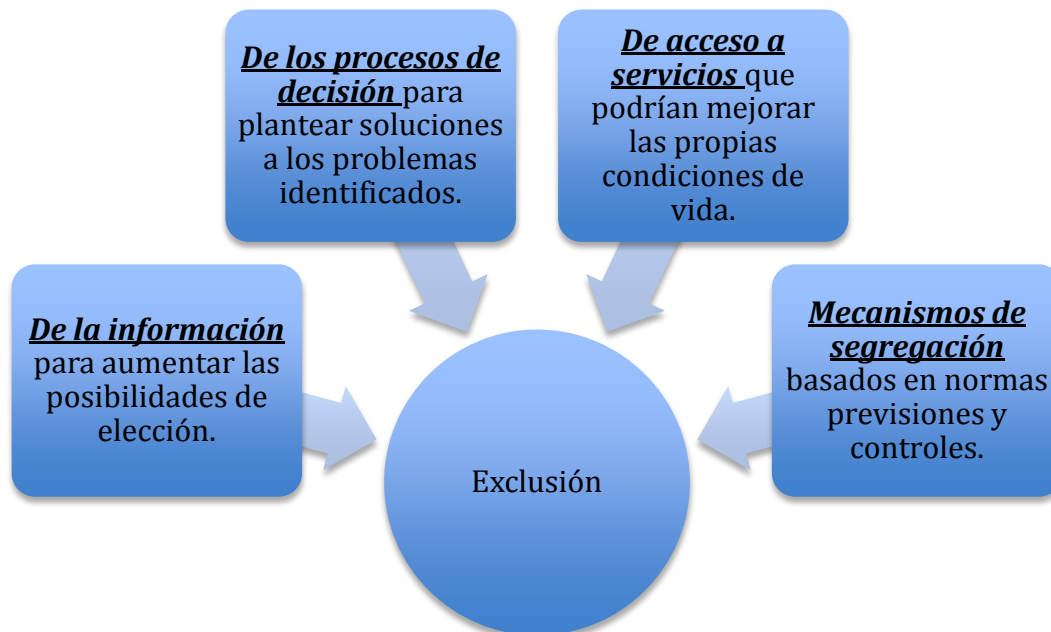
De la información para aumentar las posibilidades de elección.

De los procesos de decisión para plantear soluciones a los problemas identificados.

De acceso a servicios que podrían mejorar las propias condiciones de vida.

Mecanismos de segregación basados en normas previsiones y controles.

Exclusión